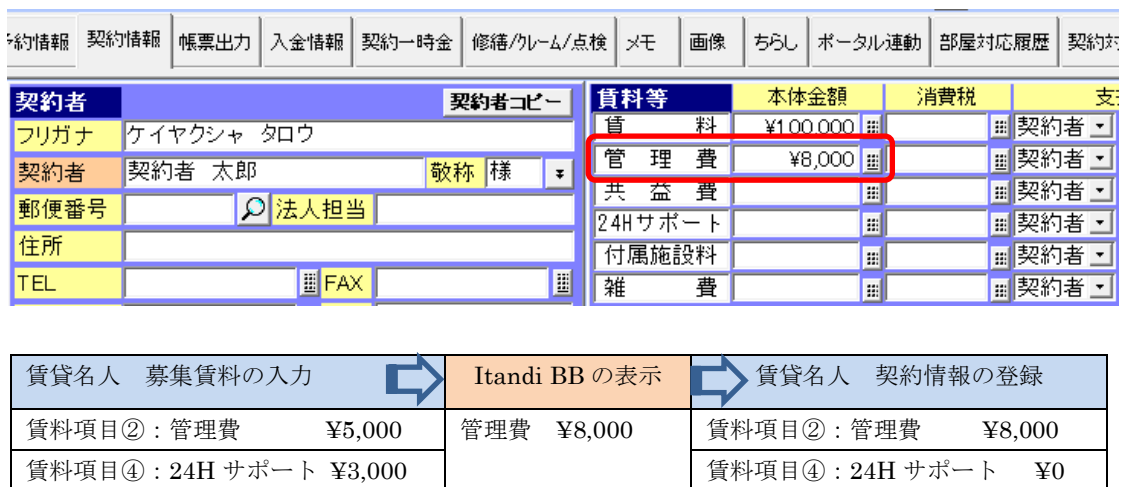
予約情報 | 契約情報 | 帳票出力 | 入金情報 | 契約一時金 | 修繕/クレーム/点検 | メモ | 画像 | ちらし | ポータル連動 | 部屋対応履歴 | 契約

契約者 | 契約者コピー
フリガナ | ケイヤクシャ タロウ
契約者 | 契約者 太郎 | 敬称 | 様
郵便番号 | 法人担当
住所
TEL | FAX

| 賃料等 | 本体金額 | 消費税 | 支 |
|---|---|---|---|
| 賃料 | ¥100,000 | | 契約者 |
| 管理費 | ¥8,000 | | 契約者 |
| 共益費 | | | 契約者 |
| 24Hサポート | | | 契約者 |
| 付属施設料 | | | 契約者 |
| 雑費 | | | 契約者 |

| 賃貸名人　募集賃料の入力 | Itandi BB の表示 | 賃貸名人　契約情報の登録 |
|---|---|---|
| 賃料項目②：管理費　¥5,000 | 管理費　¥8,000 | 賃料項目②：管理費　¥8,000 |
| 賃料項目④：24H サポート ¥3,000 | | 賃料項目④：24H サポート　¥0 |